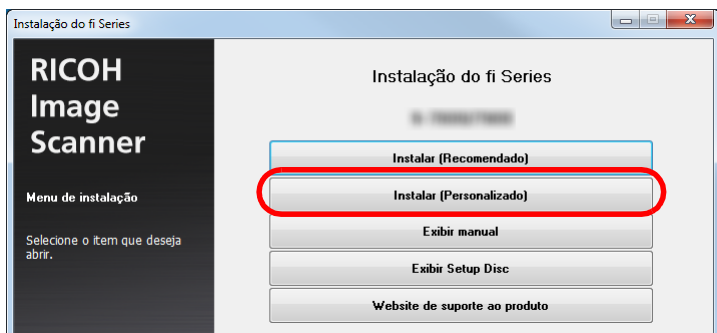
Instalação do fi Series

RICOH
Image
Scanner

Menu de instalação

Selecione o item que deseja abrir.

Instalação do fi Series

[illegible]

Instalar (Recomendado)

Instalar (Personalizado)

Exibir manual

Exibir Setup Disc

Website de suporte ao produto